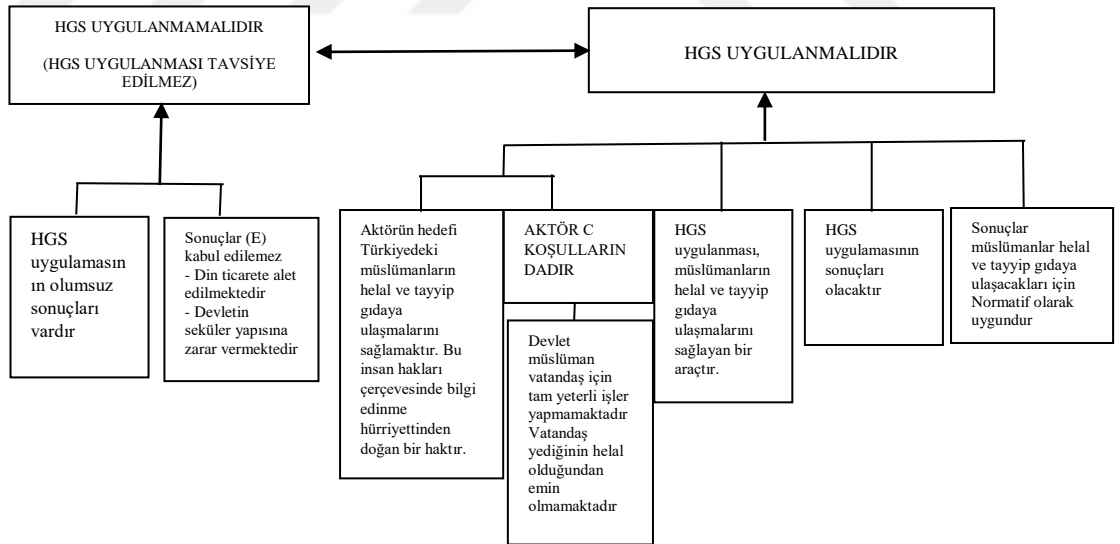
HGS UYGULANMAMALIDIR

(HGS UYGULANMASI TAVSİYE EDİLMEZ)

HGS UYGULANMALIDIR

HGS uygulamasın ın olumsuz sonuçları vardır

Sonuçlar (E) kabul edilemez
- Din ticarete alet edilmektedir
- Devletin seküler yapısına zarar vermektedir

Aktörün hedefi Türkiyedeki müslümanların helal ve tayyip gıdaya ulaşmalarını sağlamaktır. Bu insan hakları çerçevesinde bilgi edinme hürriyettinden doğan bir haktır.

AKTÖR C KOŞULLARIN DADIR

Devlet müslüman vatandaş için tam yeterli işler yapmamaktadır Vatandaş yediğinin helal olduğundan emin olmamaktadır

HGS uygulanması, müslümanların helal ve tayyip gıdaya ulaşmalarını sağlayan bir araçtır.

HGS uygulamasının sonuçları olacaktır

Sonuçlar müslümanlar helal ve tayyip gıdaya ulaşacakları için Normatif olarak uygundur